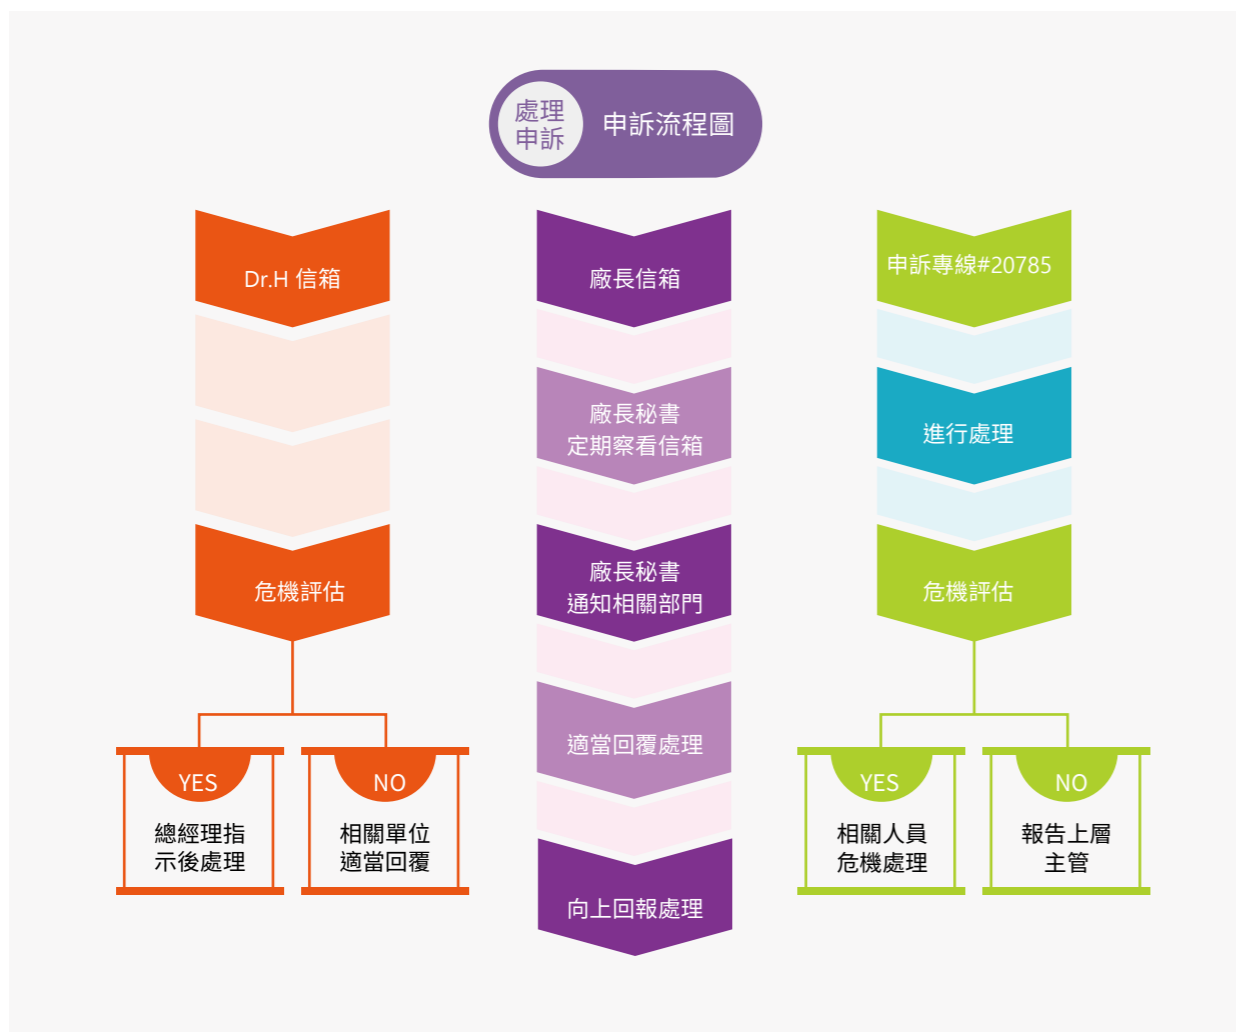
處理
申訴

申訴流程圖

Dr.H 信箱

危機評估

YES

總經理指示後處理

NO

相關單位適當回覆

廠長信箱

廠長秘書
定期察看信箱

廠長秘書
通知相關部門

適當回覆處理

向上回報處理

申訴專線#20785

進行處理

危機評估

YES

相關人員危機處理

NO

報告上層主管